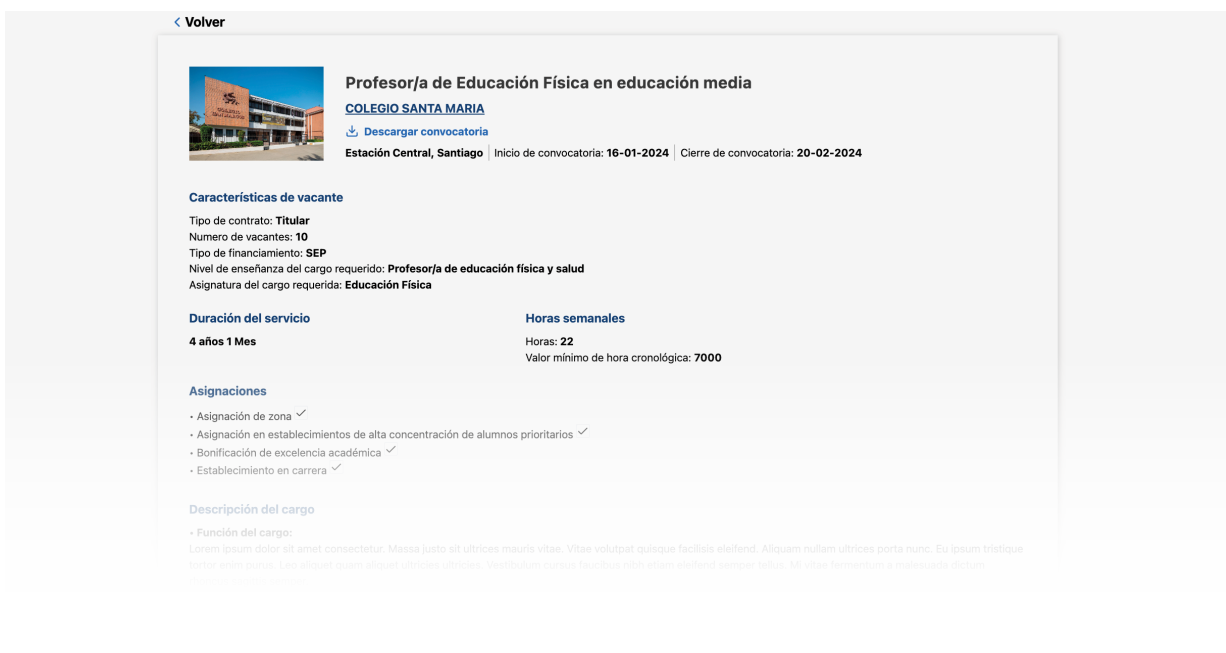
< Volver

Profesor/a de Educación Física en educación media

COLEGIO SANTA MARIA

Descargar convocatoria

Estación Central, Santiago | Inicio de convocatoria: 16-01-2024 | Cierre de convocatoria: 20-02-2024

Características de vacante

Tipo de contrato: Titular
Numero de vacantes: 10
Tipo de financiamiento: SEP
Nivel de enseñanza del cargo requerido: Profesor/a de educación física y salud
Asignatura del cargo requerida: Educación Física

Duración del servicio

4 años 1 Mes

Horas semanales

Horas: 22
Valor mínimo de hora cronológica: 7000

Asignaciones

• Asignación de zona
• Asignación en establecimientos de alta concentración de alumnos prioritarios
• Bonificación de excelencia académica
• Establecimiento en carrera

Descripción del cargo

• Función del cargo:
Lorem ipsum dolor sit amet consectetur. Massa justo sit ultrices mauris vitae. Vitae volutpat quisque facilisis eleifend. Aliquam nullam ultrices porta nunc. Eu ipsum tristique tortor enim purus. Leo aliquet quam aliquet ultrices ultrices. Vestibulum cursus faucibus nibh etiam eleifend semper tellus. Mi vitae fermentum a malesuada dictum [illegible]